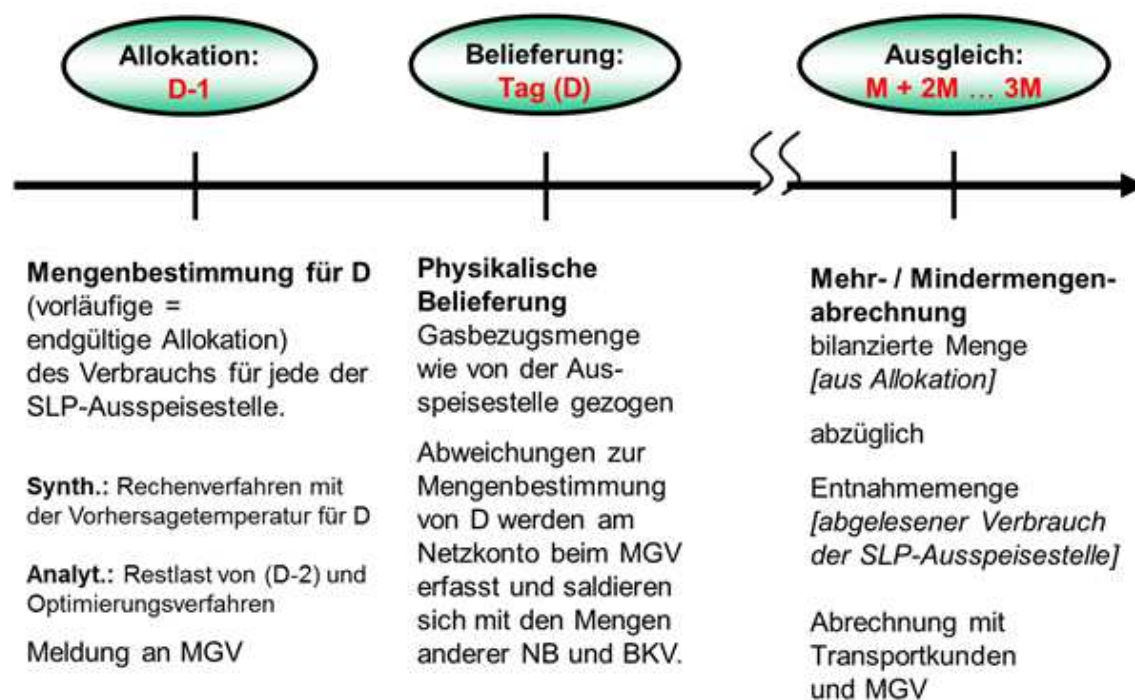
Allokation:
D-1

Belieferung:
Tag (D)

Ausgleich:
M + 2M … 3M

**Mengenbestimmung für D** (vorläufige = endgültige Allokation) des Verbrauchs für jede der SLP-Ausspeisestelle.

**Synth.:** Rechenverfahren mit der Vorhersagetemperatur für D

**Analyt.:** Restlast von (D-2) und Optimierungsverfahren

Meldung an MGV

**Physikalische Belieferung**
Gasbezugsmenge wie von der Ausspeisestelle gezogen

Abweichungen zur Mengenbestimmung von D werden am Netzkonto beim MGV erfasst und saldieren sich mit den Mengen anderer NB und BKV.

**Mehr- / Mindermengenabrechnung**
bilanzierte Menge *[aus Allokation]*

abzüglich

Entnahmemenge *[abgelesener Verbrauch der SLP-Ausspeisestelle]*

Abrechnung mit Transportkunden und MGV